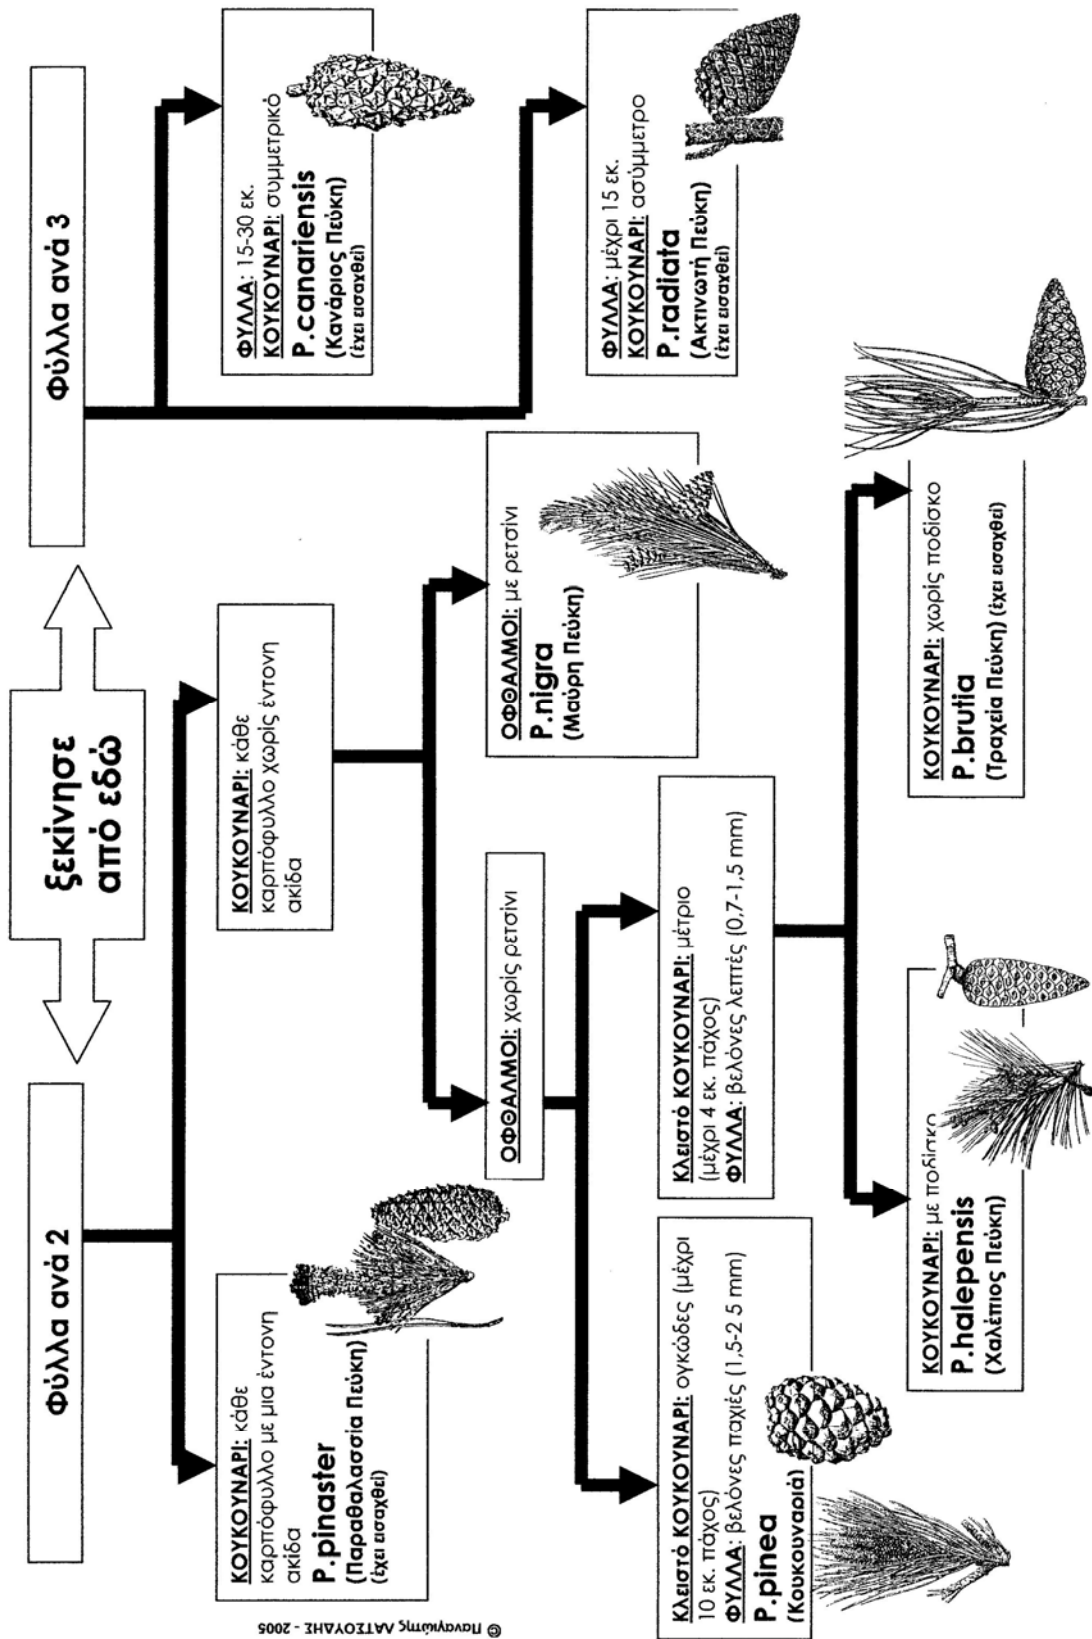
ξεκίνησε από εδώ

Φύλλα ανά 2

Φύλλα ανά 3

ΦΥΛΛΑ: 15-30 εκ.
ΚΟΥΚΟΥΝΑΡΙ: συμμετρικό
P.canariensis
(Κανάριος Πεύκη)
(έχει εισαχθεί)

ΦΥΛΛΑ: μέχρι 15 εκ.
ΚΟΥΚΟΥΝΑΡΙ: ασύμμετρο
P.radiata
(Ακτινωτή Πεύκη)
(έχει εισαχθεί)

ΚΟΥΚΟΥΝΑΡΙ: κάθε καρπόφυλλο με μια έντονη ακίδα
P.pinaster
(Παραθαλάσσια Πεύκη)
(έχει εισαχθεί)

ΚΟΥΚΟΥΝΑΡΙ: κάθε καρπόφυλλο χωρίς έντονη ακίδα

ΟΦΘΑΛΜΟΙ: με ρετσίνι
P.nigra
(Μαύρη Πεύκη)

ΟΦΘΑΛΜΟΙ: χωρίς ρετσίνι

Κλειστό ΚΟΥΚΟΥΝΑΡΙ: ογκώδες (μέχρι 10 εκ. πάχος)
ΦΥΛΛΑ: βελόνες παχιές (1,5-2 5 mm)
P.pinea
(Κουκουναριά)

Κλειστό ΚΟΥΚΟΥΝΑΡΙ: μέτριο (μέχρι 4 εκ. πάχος)
ΦΥΛΛΑ: βελόνες λεπτές (0,7-1,5 mm)

ΚΟΥΚΟΥΝΑΡΙ: με ποδίσκο
P.halepensis
(Χαλέπιος Πεύκη)

ΚΟΥΚΟΥΝΑΡΙ: χωρίς ποδίσκο
P.brutia
(Τραχεία Πεύκη) (έχει εισαχθεί)

© Παναγιώτης ΛΑΤΣΟΥΔΗΣ - 2005